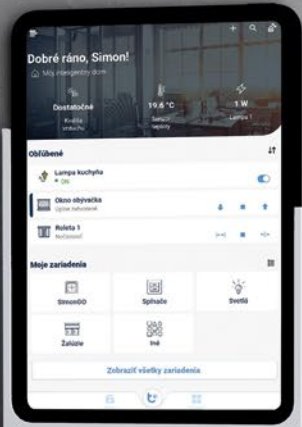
Dobré ráno, Simon!
Môj inteligentný dom

Dostatočné
Kvalita vzduchu

19.6 °C
Senzor teploty

1 W
Lampa 1

Obľúbené

Lampa kuchyňa
ON

Okno obývačka
Úplne zatvorené

Roleta 1
Nečinnosť

Moje zariadenia

SimonGO

Spínače

Svetlá

Žalúzie

Iné

Zobraziť všetky zariadenia